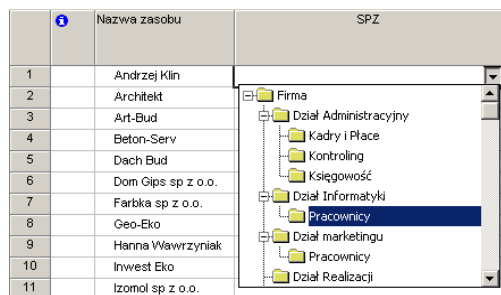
| | i | Nazwa zasobu | SPZ |
|---|---|---|---|
| 1 | | Andrzej Klin | |
| 2 | | Architekt | |
| 3 | | Art-Bud | |
| 4 | | Beton-Serv | |
| 5 | | Dach Bud | |
| 6 | | Dom Gips sp z o.o. | |
| 7 | | Farbka sp z o.o. | |
| 8 | | Geo-Eko | |
| 9 | | Hanna Wawrzyniak | |
| 10 | | Inwest Eko | |
| 11 | | Izomol sp z o.o. | |

Firma
Dział Administracyjny
Kadry i Płace
Kontroling
Księgowość
Dział Informatyki
Pracownicy
Dział marketingu
Pracownicy
Dział Realizacji